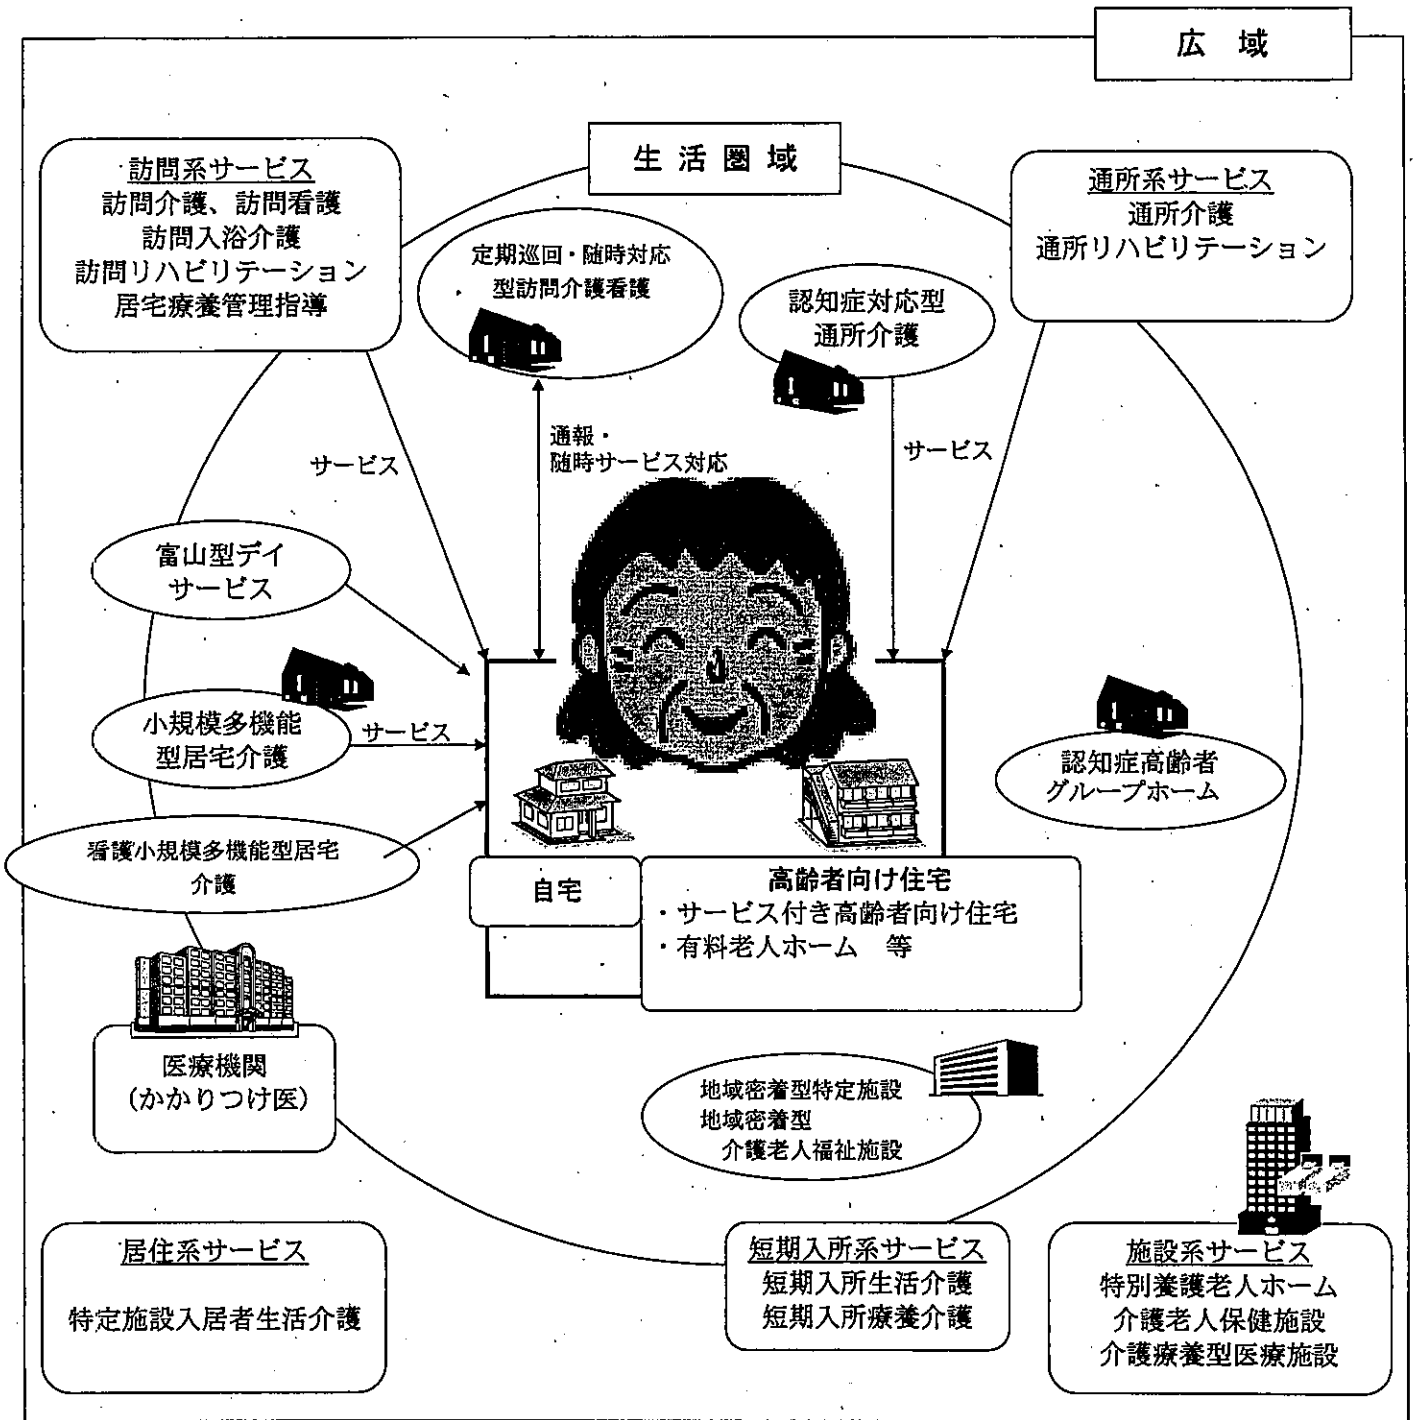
広 域

生 活 圏 域

訪問系サービス
訪問介護、訪問看護
訪問入浴介護
訪問リハビリテーション
居宅療養管理指導

定期巡回・随時対応型訪問介護看護

認知症対応型通所介護

通所系サービス
通所介護
通所リハビリテーション

サービス

通報・随時サービス対応

サービス

富山型デイサービス

小規模多機能型居宅介護

サービス

看護小規模多機能型居宅介護

認知症高齢者グループホーム

自宅

高齢者向け住宅
・サービス付き高齢者向け住宅
・有料老人ホーム 等

医療機関
（かかりつけ医）

地域密着型特定施設
地域密着型
介護老人福祉施設

居住系サービス
特定施設入居者生活介護

短期入所系サービス
短期入所生活介護
短期入所療養介護

施設系サービス
特別養護老人ホーム
介護老人保健施設
介護療養型医療施設